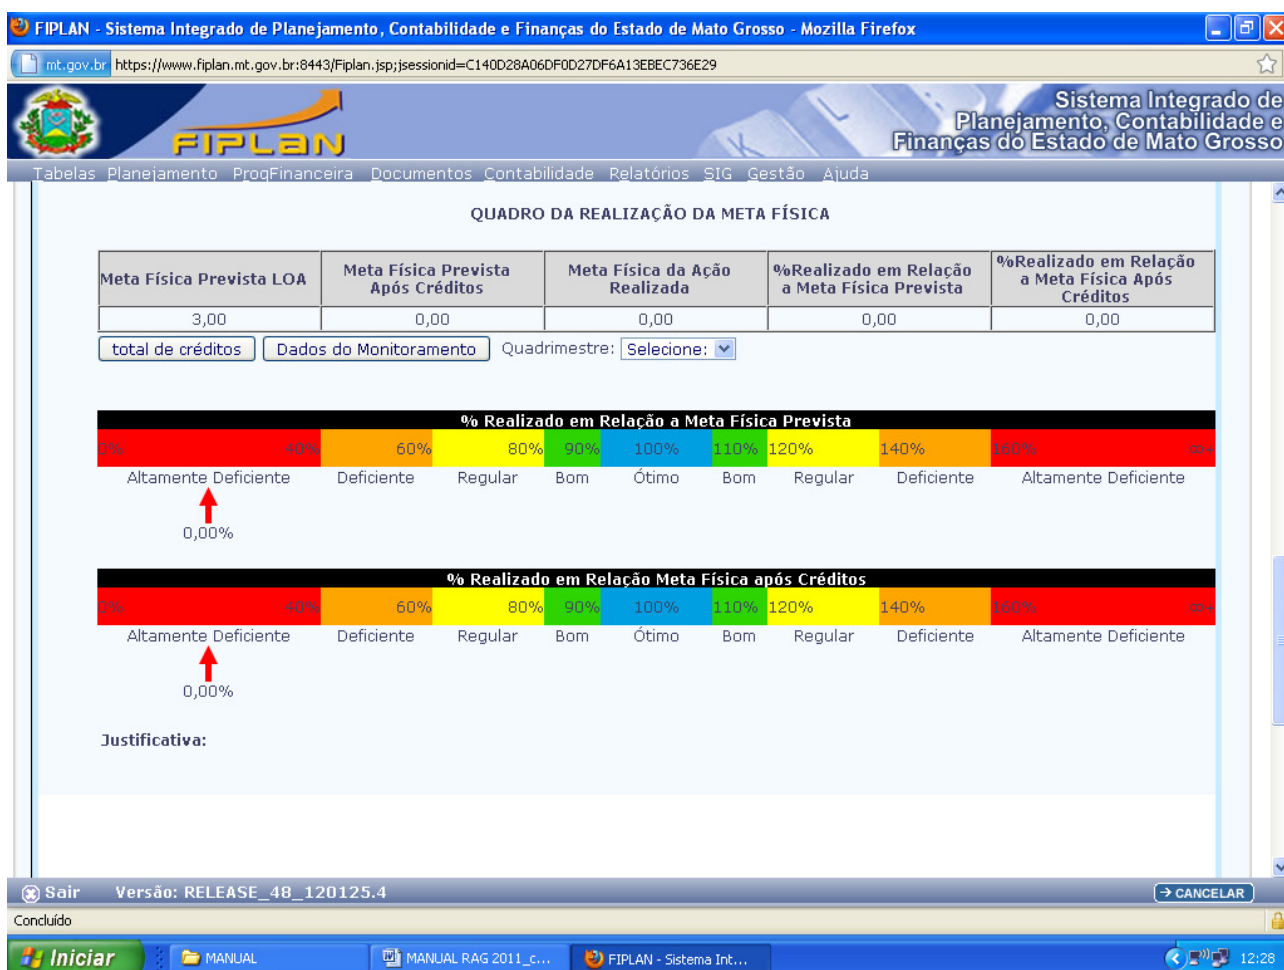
FIPLAN - Sistema Integrado de Planejamento, Contabilidade e Finanças do Estado de Mato Grosso - Mozilla Firefox

mt.gov.br https://www.fiplan.mt.gov.br:8443/Fiplan.jsp;jsessionid=C140D28A06DF0D27DF6A13EBEC736E29

FIPLAN

Sistema Integrado de Planejamento, Contabilidade e Finanças do Estado de Mato Grosso

Tabelas Planejamento ProgFinanceira Documentos Contabilidade Relatórios SIG Gestão Ajuda

QUADRO DA REALIZAÇÃO DA META FÍSICA

| Meta Física Prevista LOA | Meta Física Prevista Após Créditos | Meta Física da Ação Realizada | %Realizado em Relação a Meta Física Prevista | %Realizado em Relação a Meta Física Após Créditos |
|---|---|---|---|---|
| 3,00 | 0,00 | 0,00 | 0,00 | 0,00 |

total de créditos Dados do Monitoramento Quadrimestre: Selecione:

% Realizado em Relação a Meta Física Prevista

0% 40% 60% 80% 90% 100% 110% 120% 140% 160% ∞+

Altamente Deficiente Deficiente Regular Bom Ótimo Bom Regular Deficiente Altamente Deficiente

0,00%

% Realizado em Relação Meta Física após Créditos

0% 40% 60% 80% 90% 100% 110% 120% 140% 160% ∞+

Altamente Deficiente Deficiente Regular Bom Ótimo Bom Regular Deficiente Altamente Deficiente

0,00%

Justificativa:

Sair Versão: RELEASE_48_120125.4

→ CANCELAR

Concluído

Iniciar MANUAL MANUAL RAG 2011_c... FIPLAN - Sistema Int... 12:28